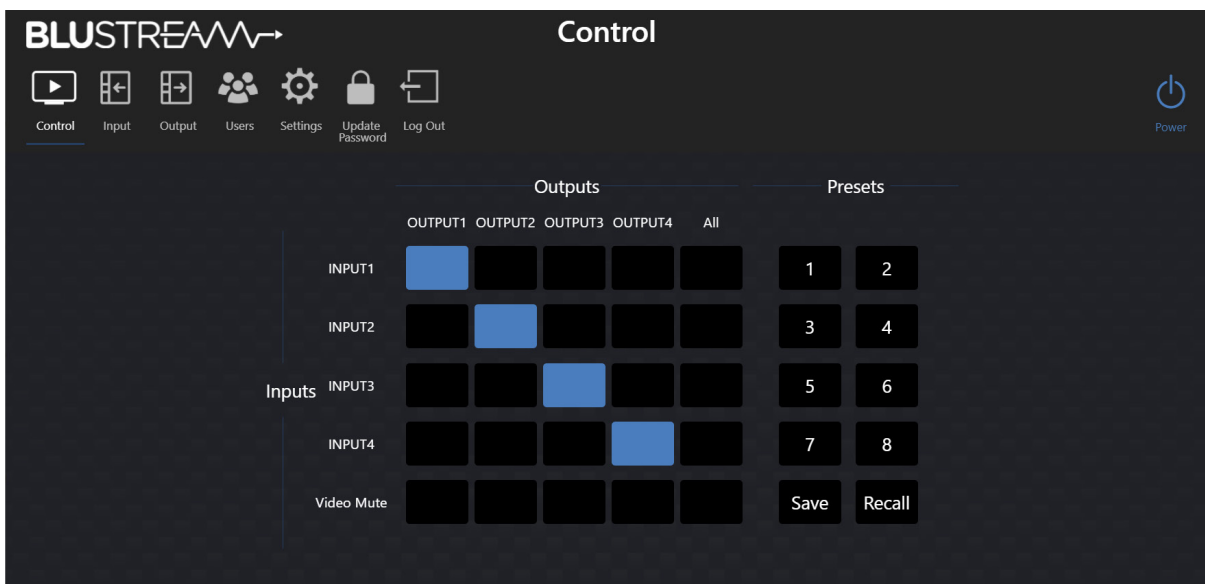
BLUSTREAM

Control

Control Input Output Users Settings Update Password Log Out

Power

Outputs

Presets

| | OUTPUT1 | OUTPUT2 | OUTPUT3 | OUTPUT4 | All |
|---|---|---|---|---|---|
| INPUT1 | | | | | |
| INPUT2 | | | | | |
| INPUT3 | | | | | |
| INPUT4 | | | | | |
| Video Mute | | | | | |

Inputs

1 2
3 4
5 6
7 8
Save Recall